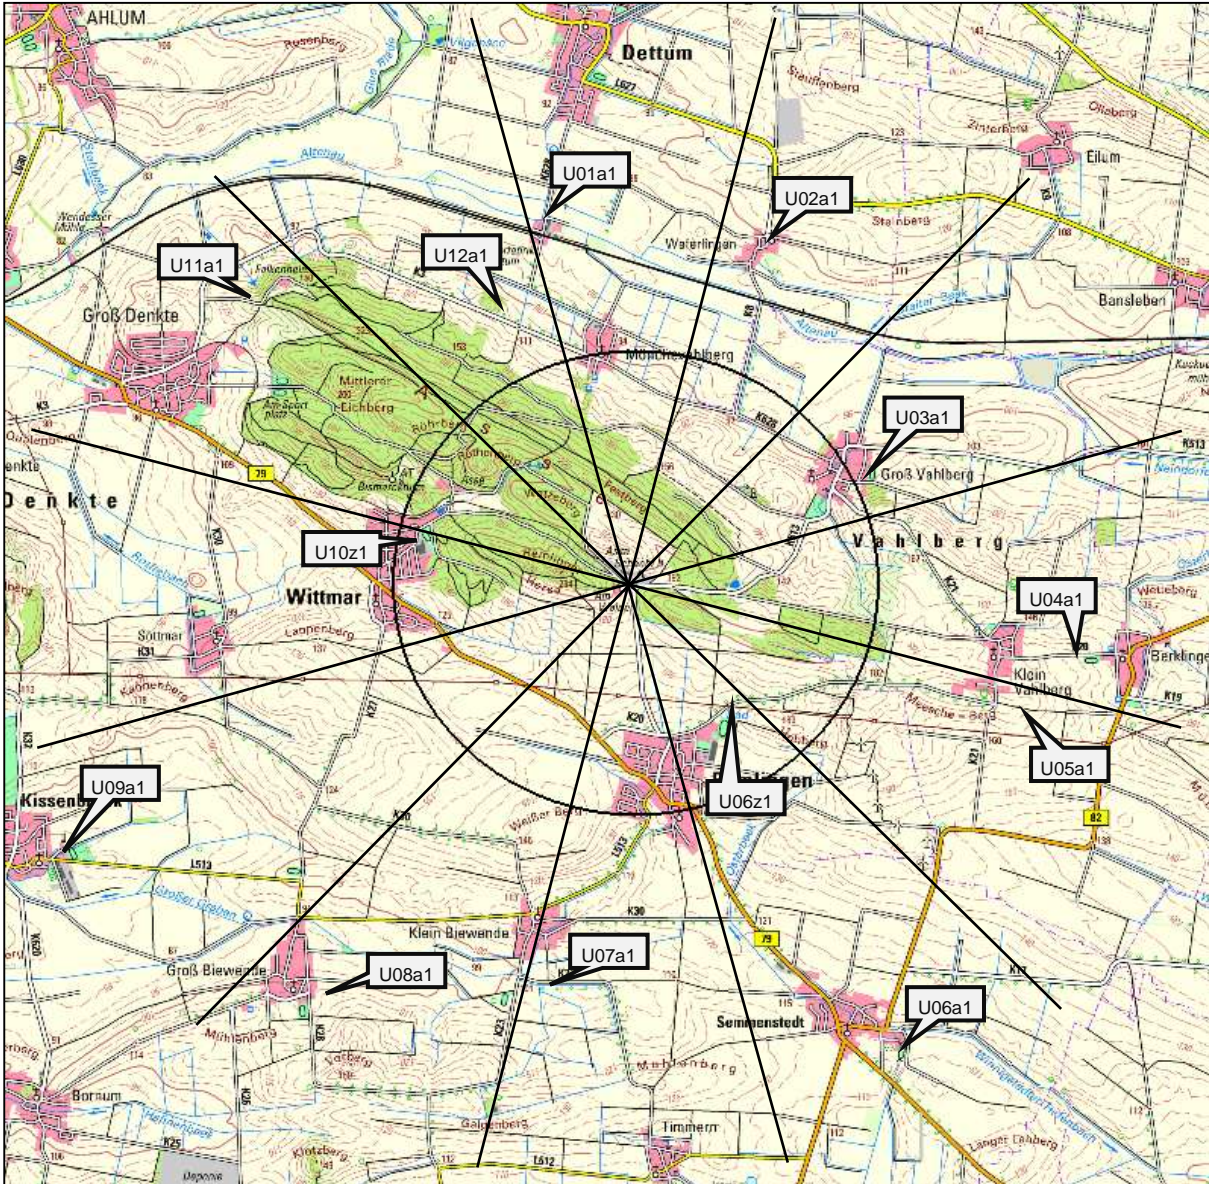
AHLUM
Dettum
U01a1
U02a1
Eilum
U11a1
U12a1
Waterlingen
Groß Denkte
Bansleben
Mönchevahlberg
Mittlerer Eichberg
U03a1
Groß Vahlberg
Denkte
U10z1
Vahlberg
Wittmar
U04a1
Sottmar
Klein Vahlberg
Berklingen
U05a1
U09a1
Kissenbrück
U06z1
Klein Biewende
Groß Biewende
U07a1
U08a1
U06a1
Semmenstedt
Bornum
Timmern